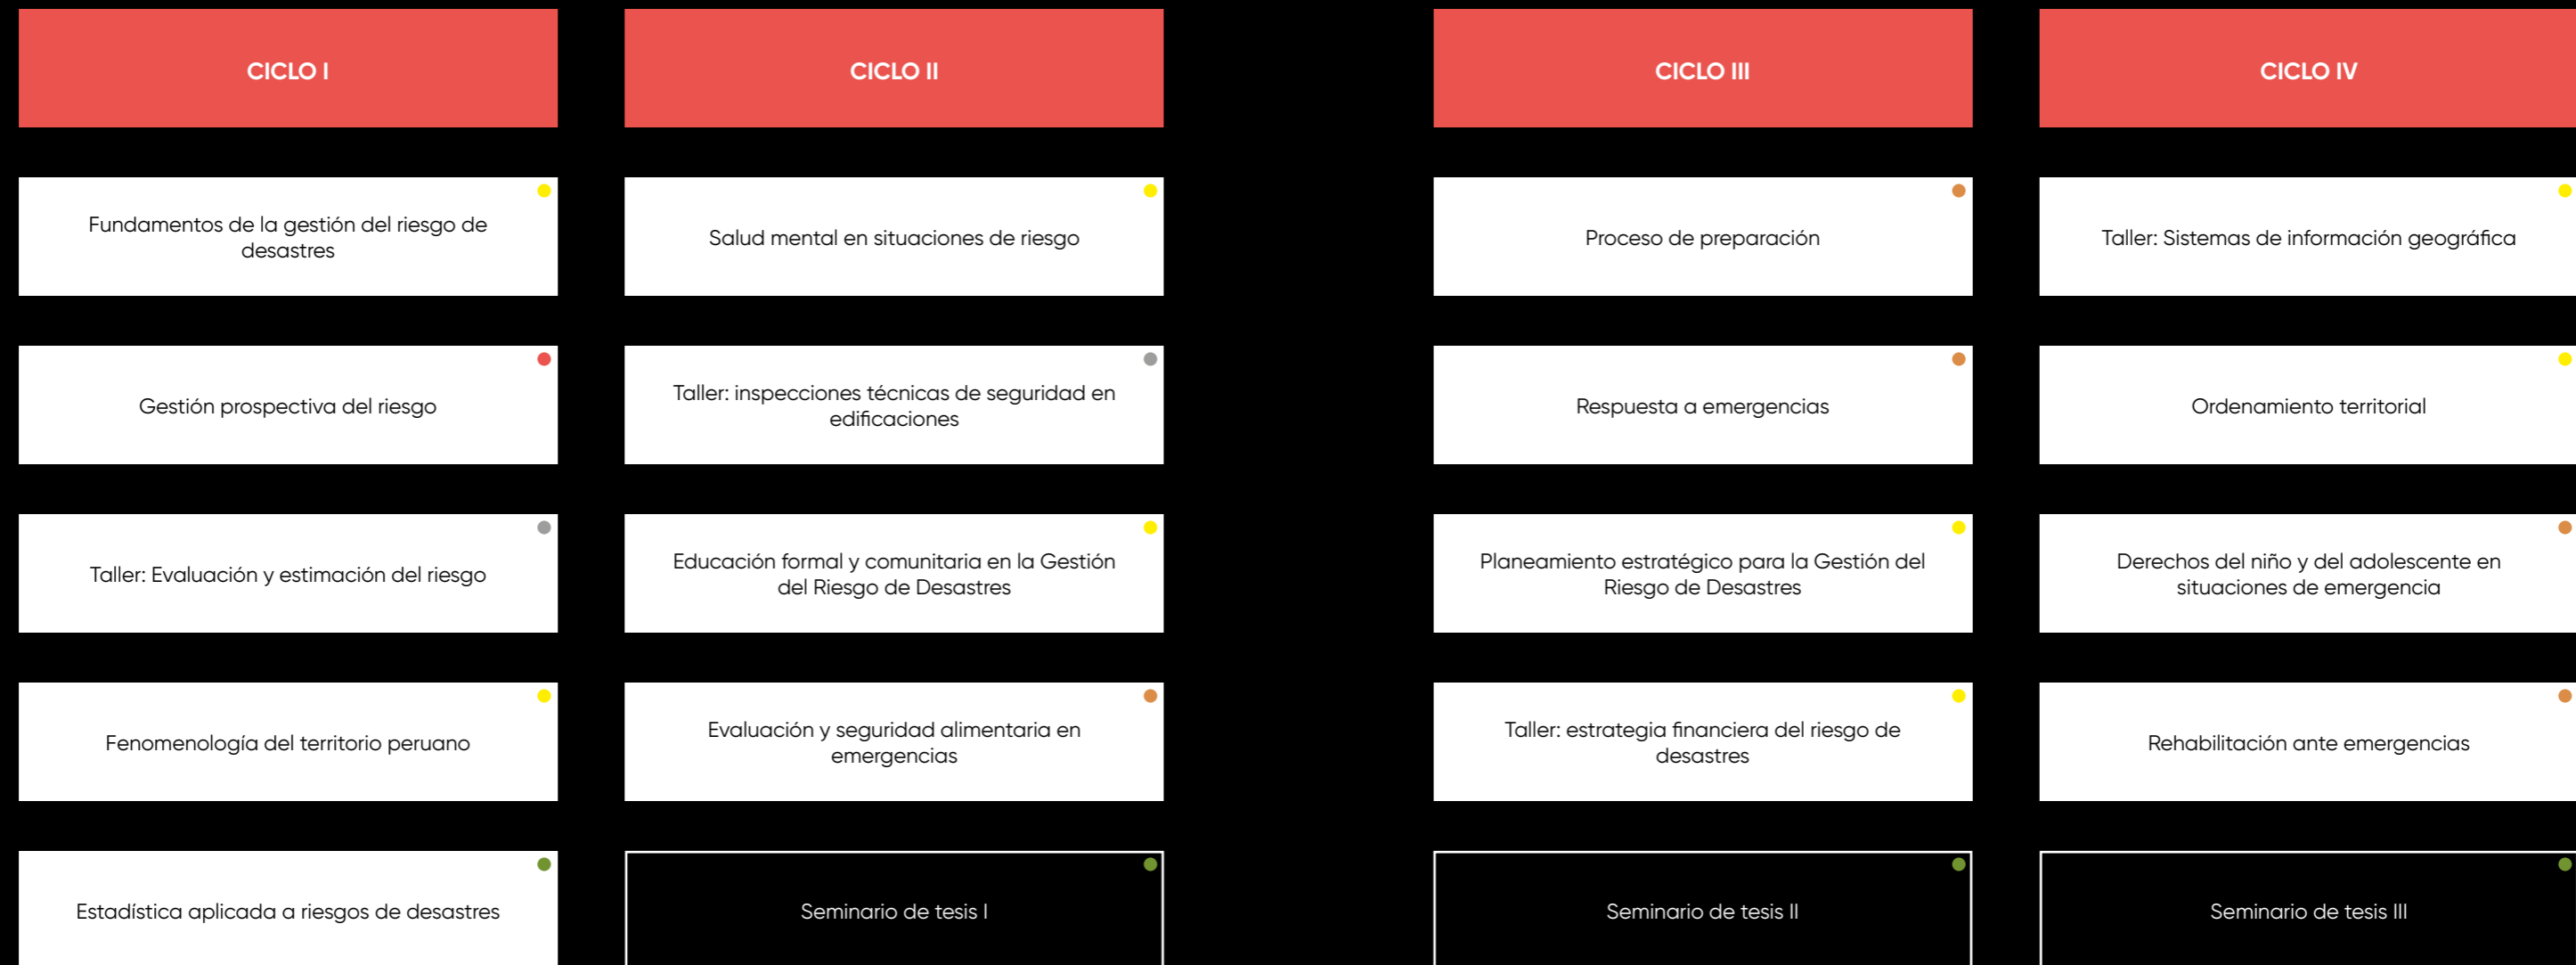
CICLO I

Fundamentos de la gestión del riesgo de desastres

Gestión prospectiva del riesgo

Taller: Evaluación y estimación del riesgo

Fenomenología del territorio peruano

Estadística aplicada a riesgos de desastres

CICLO II

Salud mental en situaciones de riesgo

Taller: inspecciones técnicas de seguridad en edificaciones

Educación formal y comunitaria en la Gestión del Riesgo de Desastres

Evaluación y seguridad alimentaria en emergencias

Seminario de tesis I

CICLO III

Proceso de preparación

Respuesta a emergencias

Planeamiento estratégico para la Gestión del Riesgo de Desastres

Taller: estrategia financiera del riesgo de desastres

Seminario de tesis II

CICLO IV

Taller: Sistemas de información geográfica

Ordenamiento territorial

Derechos del niño y del adolescente en situaciones de emergencia

Rehabilitación ante emergencias

Seminario de tesis III